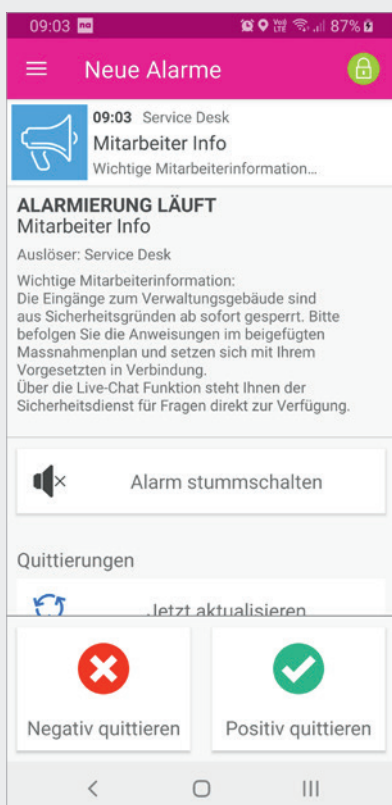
09:03 na 87%

Neue Alarme

09:03 Service Desk
Mitarbeiter Info
Wichtige Mitarbeiterinformation...

ALARMIERUNG LÄUFT
Mitarbeiter Info

Auslöser: Service Desk

Wichtige Mitarbeiterinformation:
Die Eingänge zum Verwaltungsgebäude sind aus Sicherheitsgründen ab sofort gesperrt. Bitte befolgen Sie die Anweisungen im beigefügten Massnahmenplan und setzen sich mit Ihrem Vorgesetzten in Verbindung.
Über die Live-Chat Funktion steht Ihnen der Sicherheitsdienst für Fragen direkt zur Verfügung.

Alarm stummschalten

Quittierungen

Jetzt aktualisieren

Negativ quittieren

Positiv quittieren